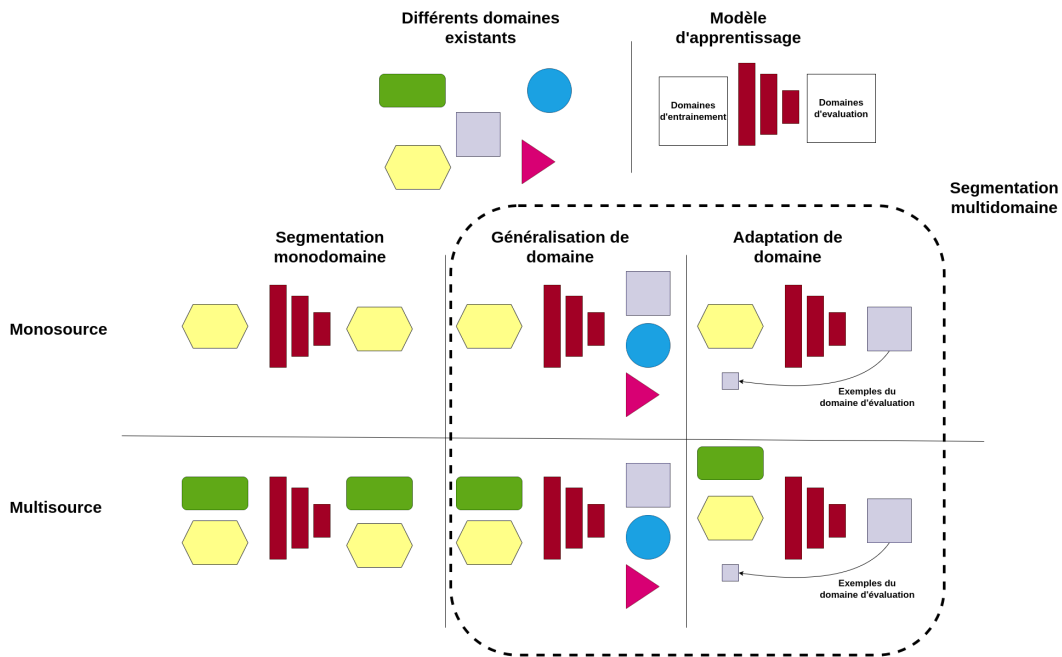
Différents domaines existants

Modèle d'apprentissage

Domaines d'entrainement

Domaines d'evaluation

Segmentation multidomaine

Segmentation monodomaine

Généralisation de domaine

Adaptation de domaine

Monosource

Exemples du domaine d'évaluation

Multisource

Exemples du domaine d'évaluation